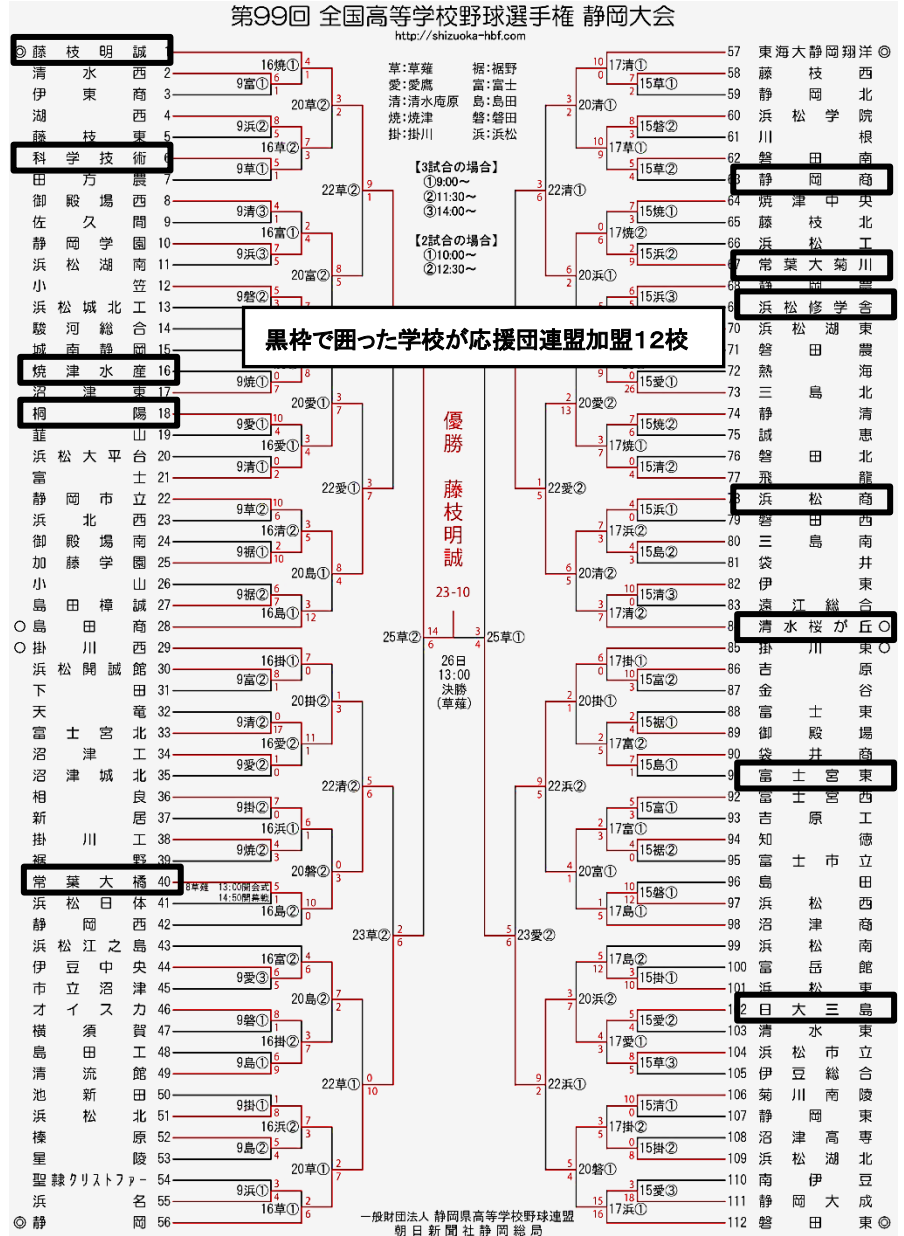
第99回 全国高等学校野球選手権 静岡大会
http://shizuoka-hbf.com

草:草薙　裾:裾野
愛:愛鷹　富:富士
清:清水庵原　島:島田
焼:焼津　磐:磐田
掛:掛川　浜:浜松

【3試合の場合】
①9:00～
②11:30～
③14:00～

【2試合の場合】
①10:00～
②12:30～

黒枠で囲った学校が応援団連盟加盟12校

◎藤枝明誠 1
清水西 2
伊東商 3
湖西 4
藤枝東 5
科学技術 6
田方農 7
御殿場西 8
佐久間 9
静岡学園 10
浜松湖南 11
小笠 12
浜松城北工 13
駿河総合 14
城南静岡 15
焼津水産 16
沼津東 17
桐陽 18
韮山 19
浜松大平台 20
富士 21
静岡市立 22
浜北西 23
御殿場南 24
加藤学園 25
小山 26
島田樟誠 27
○島田商 28
○掛川西 29
浜松開誠館 30
下田 31
天竜 32
富士宮北 33
沼津工 34
沼津城北 35
相良 36
新居 37
掛川工 38
裾野 39
常葉大橘 40
浜松日体 41
静岡西 42
浜松江之島 43
伊豆中央 44
市立沼津 45
オイスカ 46
横須賀 47
島田工 48
清流館 49
池新田 50
浜松北 51
榛原 52
星陵 53
聖隷クリストファー 54
浜名 55
◎静岡 56

57 東海大静岡翔洋◎
58 藤枝西
59 静岡北
60 浜松学院
61 川根
62 磐田南
63 静岡商
64 焼津中央
65 藤枝北
66 浜松工
67 常葉大菊川
68 静岡農
69 浜松修学舎
70 浜松湖東
71 磐田農
72 熱海
73 三島北
74 静清
75 誠恵
76 磐田北
77 飛龍
78 浜松商
79 磐田西
80 三島南
81 袋井
82 伊東
83 遠江総合
84 清水桜が丘○
85 掛川東○
86 吉原
87 金谷
88 富士東
89 御殿場
90 袋井商
91 富士宮東
92 富士宮西
93 吉原工
94 知徳
95 富士市立
96 島田
97 浜松西
98 沼津商
99 浜松南
100 富岳館
101 浜松東
102 日大三島
103 清水東
104 浜松市立
105 伊豆総合
106 菊川南陵
107 静岡東
108 沼津高専
109 浜松湖北
110 南伊豆
111 静岡大成
112 磐田東◎

16焼① 9富① 20草② 9浜② 16草② 9草① 22草② 9清③ 16富① 9浜③ 20富② 9磐② 9焼① 20愛① 9愛① 16愛① 9清① 22愛① 9草② 16清② 9裾① 20島① 9裾② 16島① 25草② 16掛① 9富② 20掛② 9清② 16愛② 9愛② 22清② 9掛② 16浜① 9焼② 20磐② 16草薙 13:00開会式 14:50開始 16島② 23草② 16富② 9愛③ 20島② 9磐① 16掛② 9島① 22草① 9掛① 16浜② 9島② 20草① 9浜① 16草①

17清① 15草① 20清① 15磐② 17草① 15草② 22清① 15焼① 17焼② 15浜② 20浜① 15浜③ 15愛① 20愛② 15焼② 17焼① 15清② 22愛② 15浜① 17浜② 15島② 20清② 15清③ 17清② 25草① 17掛① 15富② 20掛① 15裾① 17富② 15島① 22浜② 15富① 17富① 15裾② 20富① 15磐① 17島① 23愛② 17島② 15掛① 20浜② 15愛② 17愛① 15草③ 22浜① 15清① 17掛② 15掛② 20磐① 15愛③ 17浜①

優勝
藤枝明誠
23-10
26日
13:00
決勝
(草薙)

一般財団法人 静岡県高等学校野球連盟
朝日新聞社静岡総局